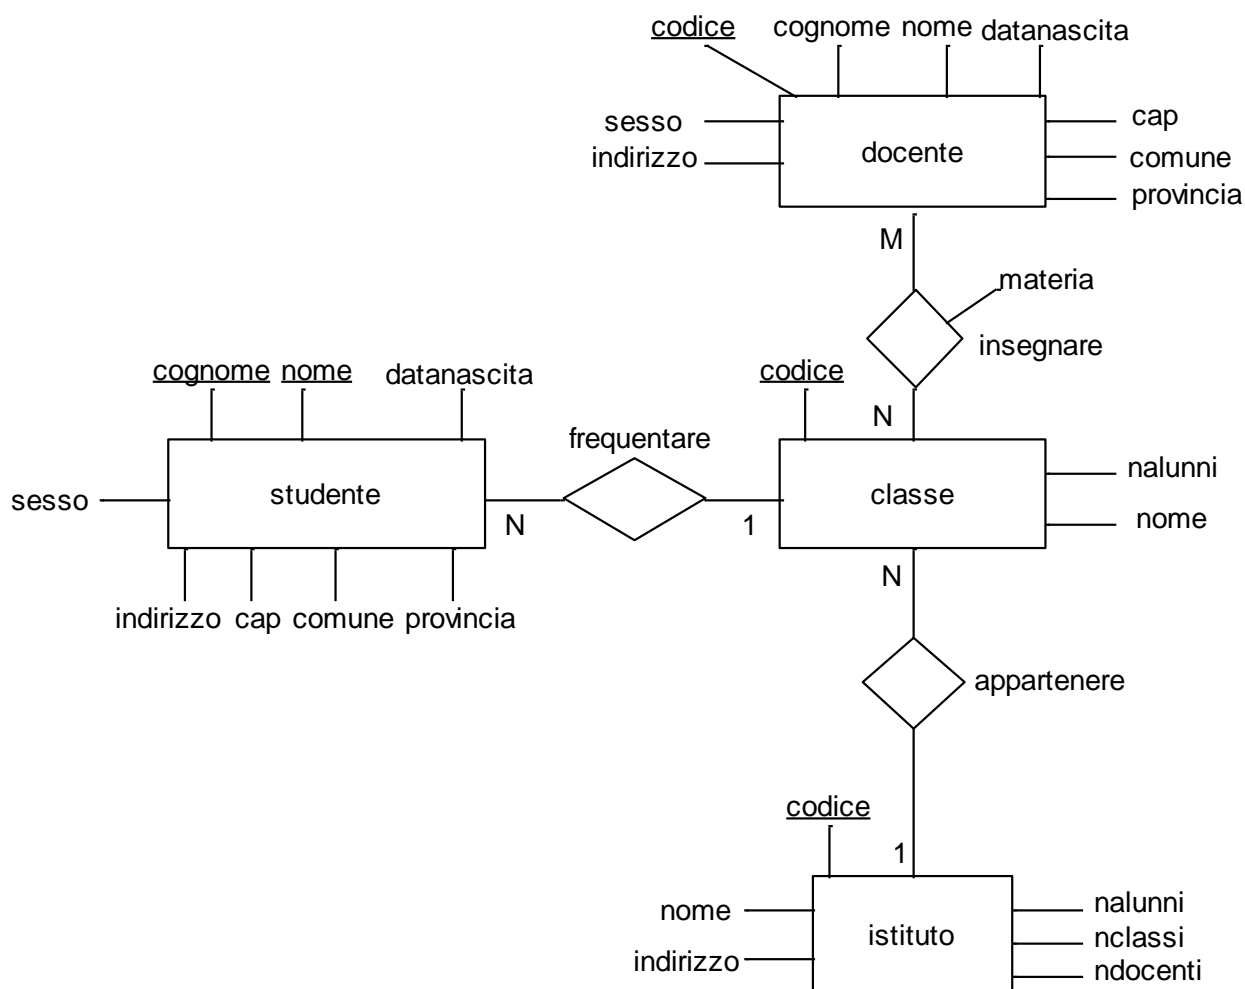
codice cognome nome datanascita

sesso
indirizzo
docente
cap
comune
provincia

M
materia
insegnare

cognome nome datanascita
codice
N
frequentare
sesso
studente
N
1
classe
nalunni
nome
N
indirizzo cap comune provincia

appartenere

codice
1
nome
indirizzo
istituto
nalunni
nclassi
ndocenti